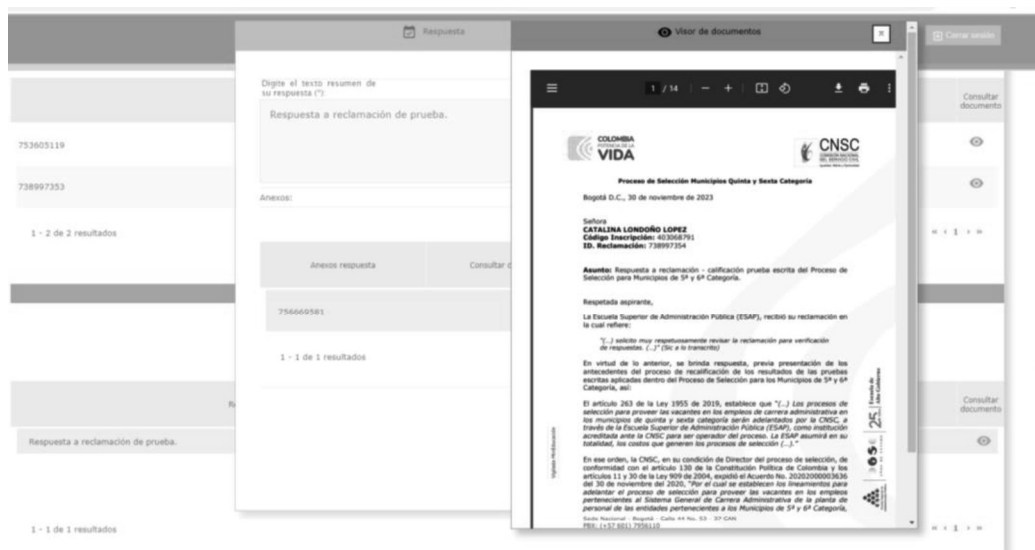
Respuesta

Visor de documentos

Cerrar sesión

Digite el texto resumen de su respuesta (*):

Respuesta a reclamación de prueba.

Anexos:

Anexos respuesta

Consultar d

756669581

1 - 1 de 1 resultados

Consultar documento

753605119

738997353

1 - 2 de 2 resultados

Consultar documento

Respuesta a reclamación de prueba.

1 - 1 de 1 resultados

1 / 14

COLOMBIA POTENCIA DE LA VIDA

CNSC COMISIÓN NACIONAL DEL SERVICIO CIVIL

Proceso de Selección Municipios Quinta y Sexta Categoría

Bogotá D.C., 30 de noviembre de 2023

Señora
CATALINA LONDOÑO LOPEZ
Código Inscripción: 403068791
ID. Reclamación: 738997354

Asunto: Respuesta a reclamación - calificación prueba escrita del Proceso de Selección para Municipios de 5ª y 6ª Categoría.

Respetada aspirante,

La Escuela Superior de Administración Pública (ESAP), recibió su reclamación en la cual refiere:

"(...) solicito muy respetuosamente revisar la reclamación para verificación de respuestas. (...)" (Sic a lo transcrito)

En virtud de lo anterior, se brinda respuesta, previa presentación de los antecedentes del proceso de recalificación de los resultados de las pruebas escritas aplicadas dentro del Proceso de Selección para los Municipios de 5ª y 6ª Categoría, así:

El artículo 263 de la Ley 1955 de 2019, establece que "(...) Los procesos de selección para proveer las vacantes en los empleos de carrera administrativa en los municipios de quinta y sexta categoría serán adelantados por la CNSC, a través de la Escuela Superior de Administración Pública (ESAP), como institución acreditada ante la CNSC para ser operador del proceso. La ESAP asumirá en su totalidad, los costos que generen los procesos de selección (...)."

En ese orden, la CNSC, en su condición de Director del proceso de selección, de conformidad con el artículo 130 de la Constitución Política de Colombia y los artículos 11 y 30 de la Ley 909 de 2004, expidió el Acuerdo No. 20202000003636 del 30 de noviembre del 2020, "Por el cual se establecen los lineamientos para adelantar el proceso de selección para proveer las vacantes en los empleos pertenecientes al Sistema General de Carrera Administrativa de la planta de personal de las entidades pertenecientes a los Municipios de 5ª y 6ª Categoría,

Sede Nacional - Bogotá - Calle 44 No. 53 - 37 CAN
PBX: (+57 601) 7956110

Vigilado MinEducación

25 Escuela de Alto Gobierno